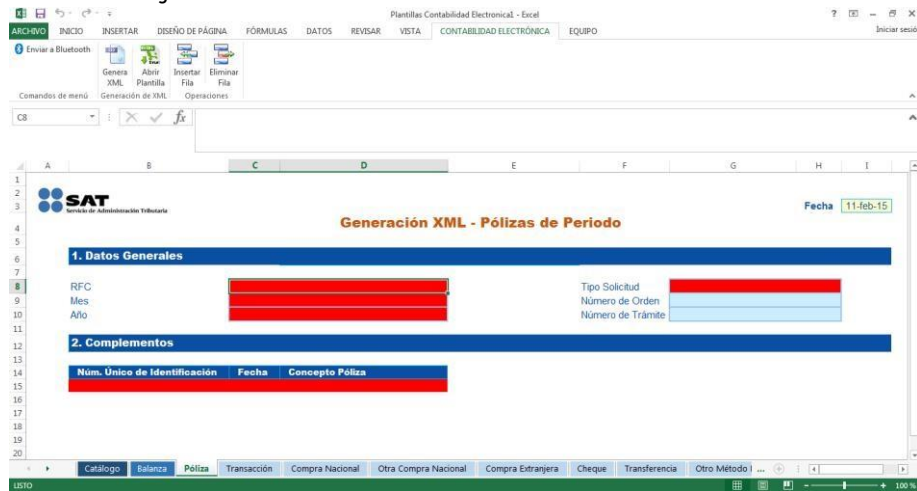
Plantillas Contabilidad Electronica1 - Excel

ARCHIVO INICIO INSERTAR DISEÑO DE PÁGINA FÓRMULAS DATOS REVISAR VISTA CONTABILIDAD ELECTRÓNICA EQUIPO

Iniciar sesió

Enviar a Bluetooth

Genera XML Abrir Plantilla Insertar Fila Eliminar Fila

Comandos de menú Generación de XML Operaciones

C8

$fx$

A B C D E F G H I

SAT
Servicio de Administración Tributaria

Generación XML - Pólizas de Periodo

Fecha 11-feb-15

1. Datos Generales

RFC
Mes
Año

Tipo Solicitud
Número de Orden
Número de Trámite

2. Complementos

| Núm. Único de Identificación | Fecha | Concepto Póliza |
|---|---|---|
| | | |

Catálogo Balanza Póliza Transacción Compra Nacional Otra Compra Nacional Compra Extranjera Cheque Transferencia Otro Método ...

LISTO

100 %